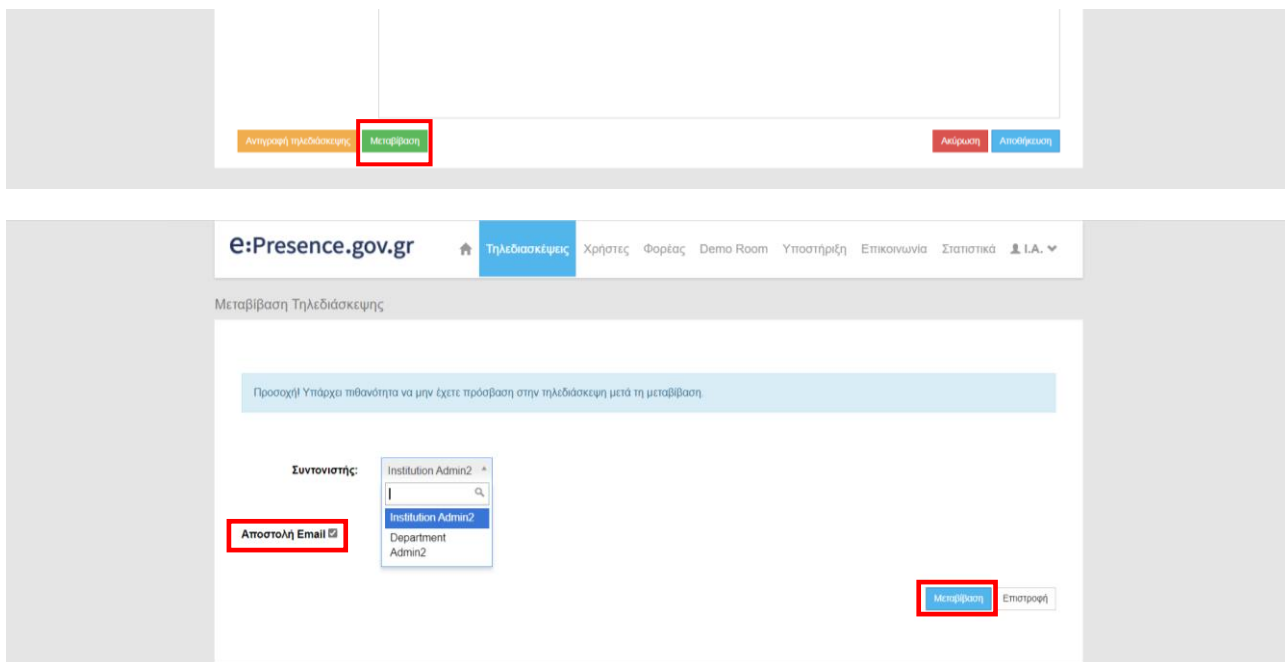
Αντιγραφή τηλεδιάσκεψης Μεταβίβαση Ακύρωση Αποθήκευση

e:Presence.gov.gr Τηλεδιασκέψεις Χρήστες Φορέας Demo Room Υποστήριξη Επικοινωνία Στατιστικά I.A.

Μεταβίβαση Τηλεδιάσκεψης

Προσοχή! Υπάρχει πιθανότητα να μην έχετε πρόσβαση στην τηλεδιάσκεψη μετά τη μεταβίβαση.

Συντονιστής: Institution Admin2

Institution Admin2
Department Admin2

Αποστολή Email

Μεταβίβαση Επιστροφή